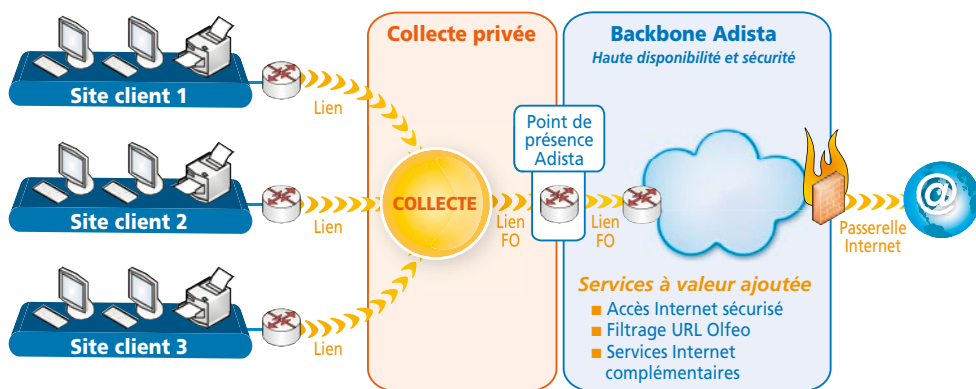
Site client 1

Site client 2

Site client 3

Lien

Lien

Lien

Collecte privée

COLLECTE

Lien FO

Point de présence Adista

Lien FO

Backbone Adista

Haute disponibilité et sécurité

Passerelle Internet

@

Services à valeur ajoutée

■ Accès Internet sécurisé
■ Filtrage URL Olfeo
■ Services Internet complémentaires